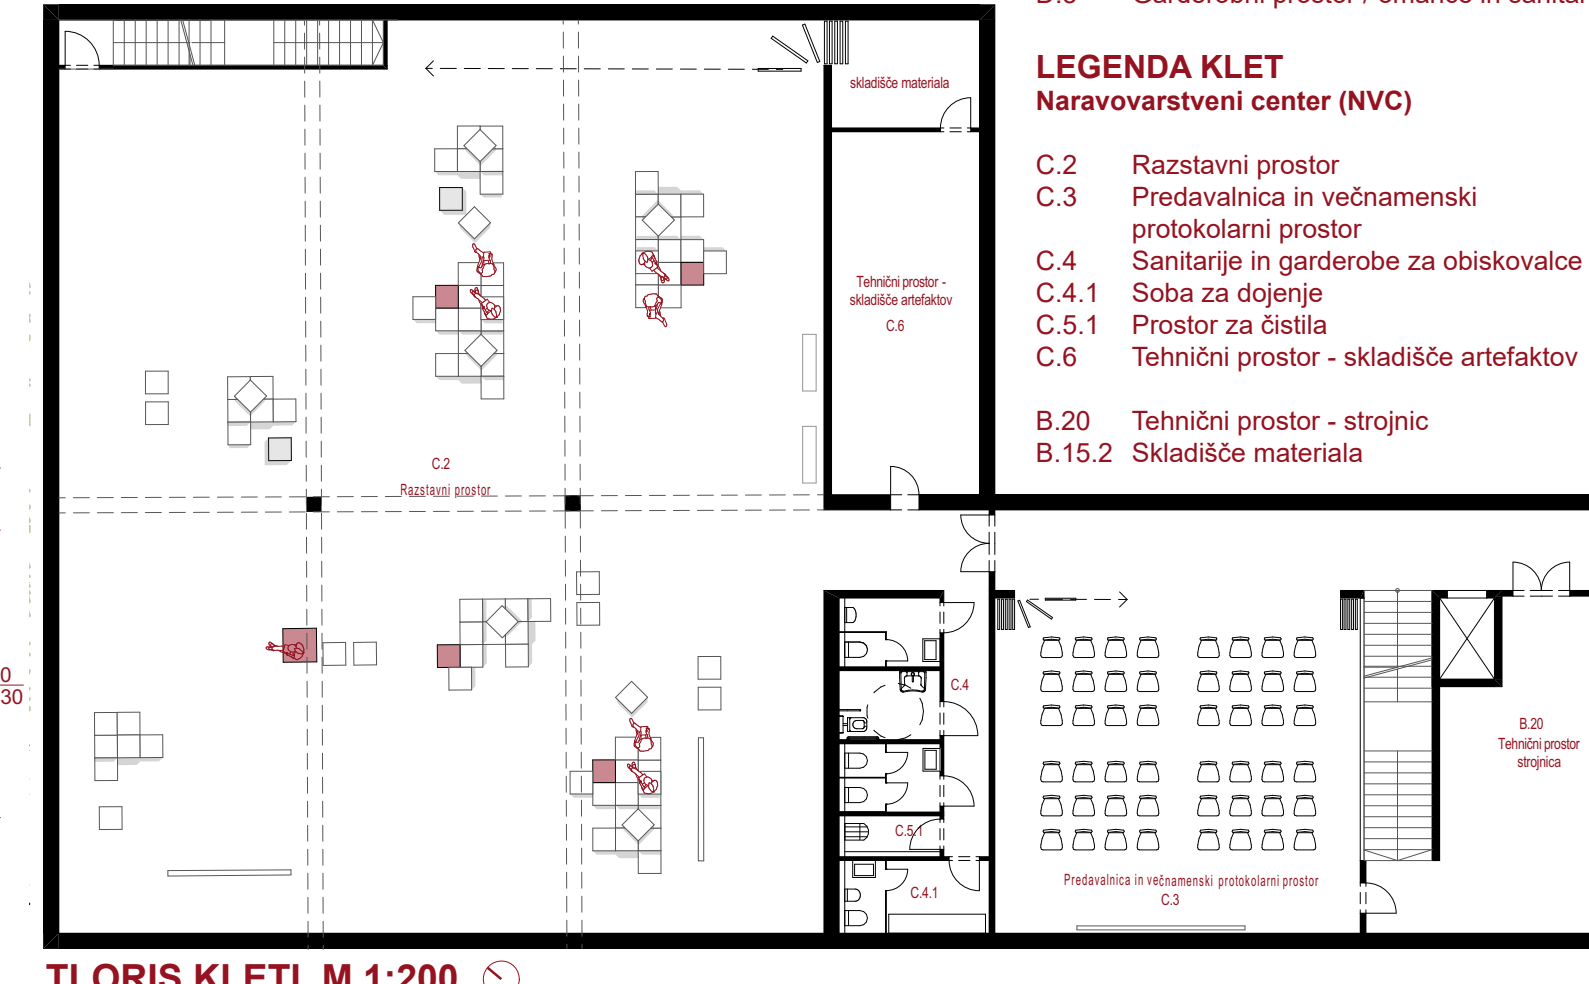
LEGENDA KLET
Naravovarstveni center (NVC)

C.2 Razstavni prostor
C.3 Predavalnica in večnamenski protokolarni prostor
C.4 Sanitarije in garderobe za obiskovalce
C.4.1 Soba za dojenje
C.5.1 Prostor za čistila
C.6 Tehnični prostor - skladišče artefaktov

B.20 Tehnični prostor - strojnic
B.15.2 Skladišče materiala

skladišče materiala

Tehnični prostor - skladišče artefaktov
C.6

C.2
Razstavni prostor

C.4

C.5.1

C.4.1

Predavalnica in večnamenski protokolarni prostor
C.3

B.20
Tehnični prostor strojnica

0
30

TLORIS KLETI M 1:200